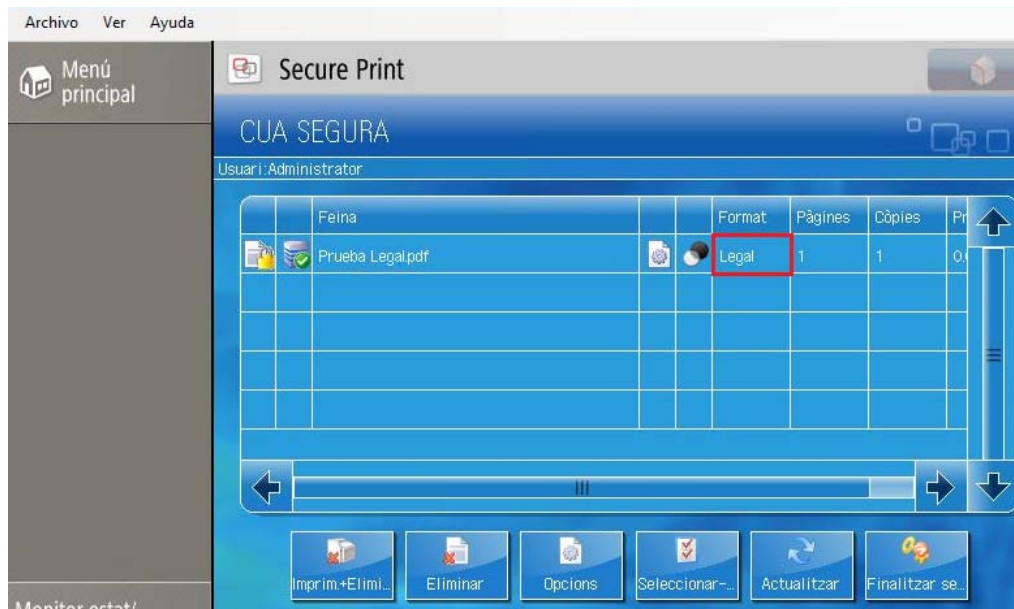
Archivo Ver Ayuda

Menú principal

Secure Print

CUA SEGURA

Usuari:Administrator

| | | Feina | | | Format | Pàgines | Còpies | Pr |
|---|---|---|---|---|---|---|---|---|
| | | Prueba Legal.pdf | | | Legal | 1 | 1 | 0.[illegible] |

Imprim.+Elimi...

Eliminar

Opcions

Seleccionar-...

Actualitzar

Finalitzar se...

Monitor estat/